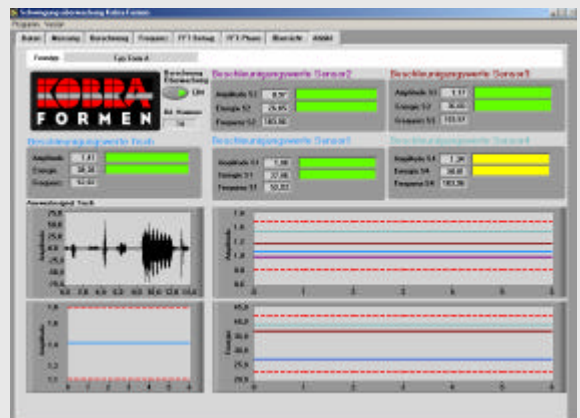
Schwingungsüberwachung Kobra Formen

Programm Version

Daten | Messung | Berechnung | Frequenz | FFT Setup | FFT Phase | Übersicht | Abbild

Formtyp | Typ Stein A

KOBRA FORMEN

Beschleunigungswerte Sensor2

Beschleunigungswerte Sensor1

Beschleunigungswerte Tisch

Beschleunigungswerte Sensor3

Beschleunigungswerte Sensor4

Amplitude S2 | 0,97
Energie S2 | 26,65
Frequenz S2 | 103,00

Amplitude S1 | 1,17
Energie S1 | 36,00
Frequenz S1 | 103,07

Amplitude | 1,01
Energie | 38,20
Frequenz | 52,00

Amplitude S3 | 1,00
Energie S3 | 27,00
Frequenz S3 | 50,07

Amplitude S4 | 1,26
Energie S4 | 38,00
Frequenz S4 | 103,36

Anzeigesignal Tisch

25,0
20,0
15,0
10,0
5,0
0,0
-5,0
-10,0
-15,0
-20,0
-25,0

Amplitude

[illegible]